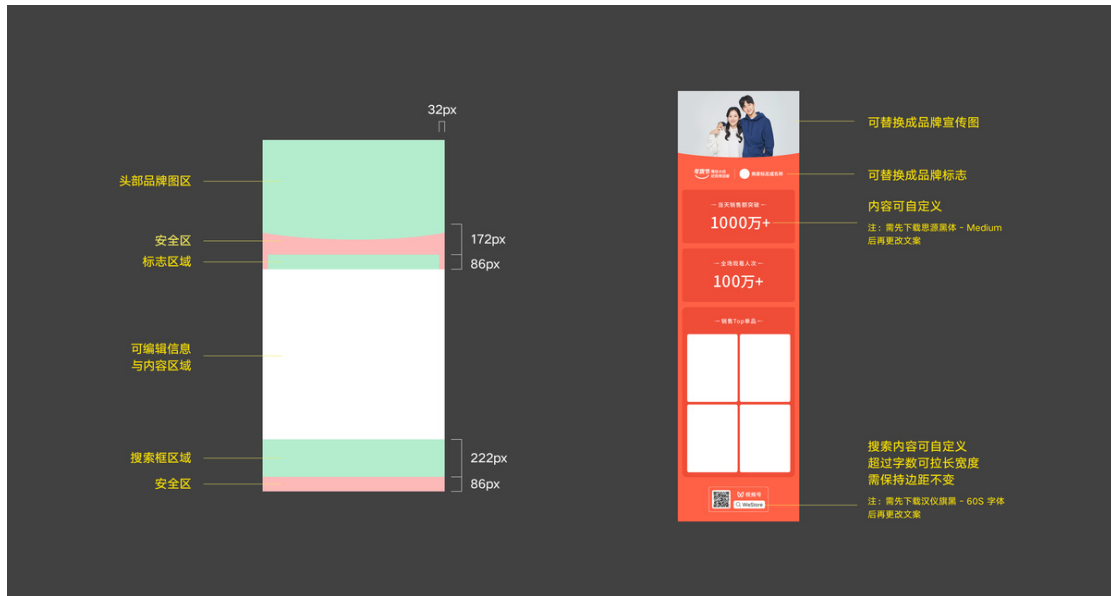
32px

头部品牌图区

安全区

172px

标志区域

86px

可编辑信息
与内容区域

搜索框区域

222px

安全区

86px

可替换成品牌宣传图

可替换成品牌标志

内容可自定义

注：需先下载思源黑体 - Medium
后再更改文案

— 当天销售额突破 —
1000万+

— 全场观看人次 —
100万+

— 销售Top单品 —

搜索内容可自定义
超过字数可拉长宽度
需保持边距不变

注：需先下载汉仪旗黑 - 60S 字体
后再更改文案

视频号
WeStore